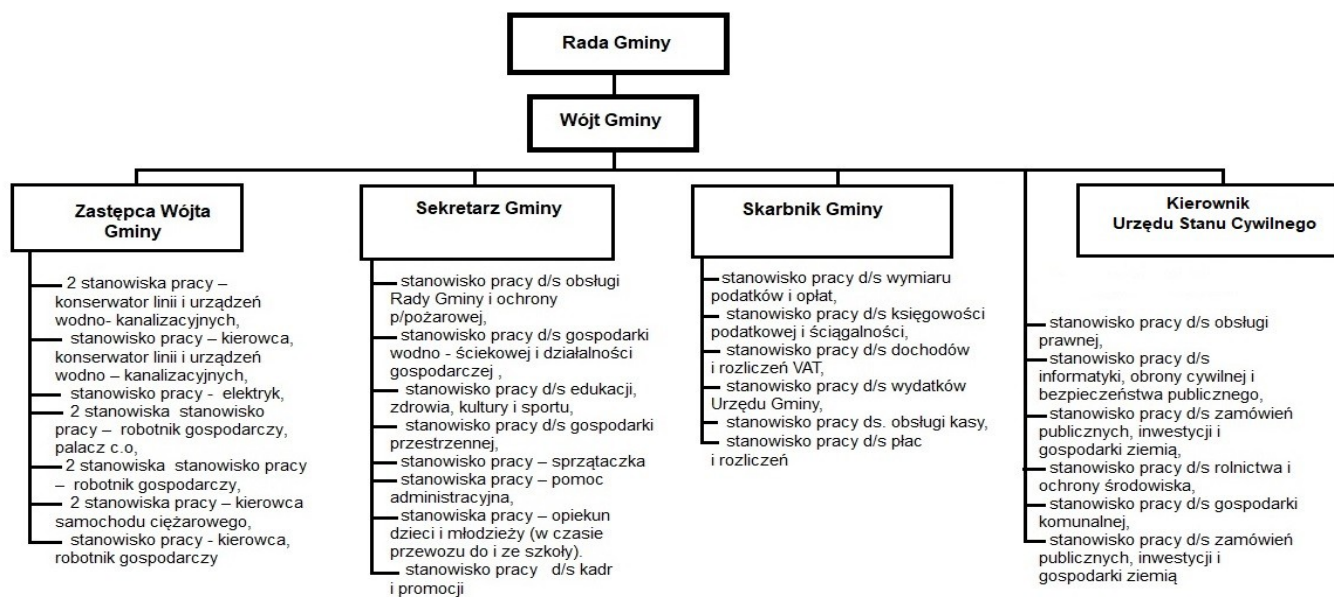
Rada Gminy

Wójt Gminy

Zastępca Wójta Gminy

2 stanowiska pracy – konserwator linii i urządzeń wodno- kanalizacyjnych,
stanowisko pracy – kierowca, konserwator linii i urządzeń wodno – kanalizacyjnych,
stanowisko pracy - elektryk,
2 stanowiska stanowisko pracy – robotnik gospodarczy, palacz c.o,
2 stanowiska stanowisko pracy – robotnik gospodarczy,
2 stanowiska pracy – kierowca samochodu ciężarowego,
stanowisko pracy - kierowca, robotnik gospodarczy

Sekretarz Gminy

stanowisko pracy d/s obsługi Rady Gminy i ochrony p/pożarowej,
stanowisko pracy d/s gospodarki wodno - ściekowej i działalności gospodarczej ,
stanowisko pracy d/s edukacji, zdrowia, kultury i sportu,
stanowisko pracy d/s gospodarki przestrzennej,
stanowisko pracy – sprzątaczka
stanowiska pracy – pomoc administracyjna,
stanowiska pracy – opiekun dzieci i młodzieży (w czasie przewozu do i ze szkoły).
stanowisko pracy d/s kadr i promocji

Skarbnik Gminy

stanowisko pracy d/s wymiaru podatków i opłat,
stanowisko pracy d/s księgowości podatkowej i ściągalności,
stanowisko pracy d/s dochodów i rozliczeń VAT,
stanowisko pracy d/s wydatków Urzędu Gminy,
stanowisko pracy ds. obsługi kasy,
stanowisko pracy d/s płac i rozliczeń

Kierownik Urzędu Stanu Cywilnego

stanowisko pracy d/s obsługi prawnej,
stanowisko pracy d/s informatyki, obrony cywilnej i bezpieczeństwa publicznego,
stanowisko pracy d/s zamówień publicznych, inwestycji i gospodarki ziemią,
stanowisko pracy d/s rolnictwa i ochrony środowiska,
stanowisko pracy d/s gospodarki komunalnej,
stanowisko pracy d/s zamówień publicznych, inwestycji i gospodarki ziemią